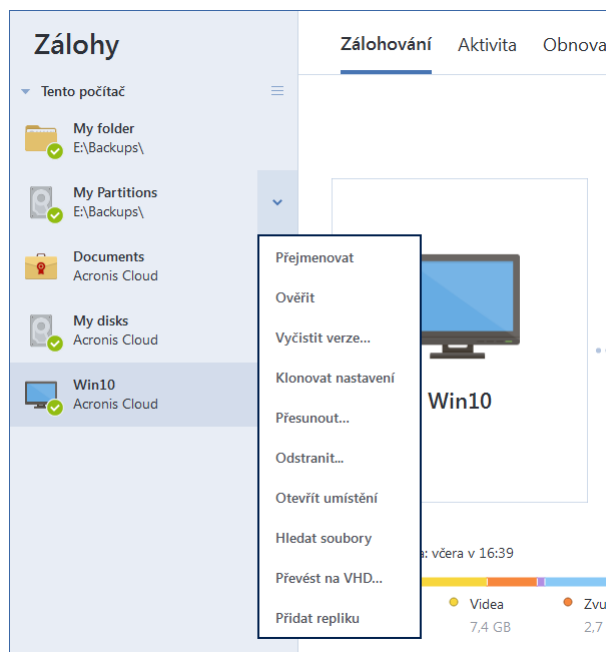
Zálohy

Tento počítač

My folder
E:\Backups\

My Partitions
E:\Backups\

Documents
Acronis Cloud

My disks
Acronis Cloud

Win10
Acronis Cloud

Zálohování Aktivita Obnova

Přejmenovat
Ověřit
Vyčistit verze...
Klonovat nastavení
Přesunout...
Odstranit...
Otevřít umístění
Hledat soubory
Převést na VHD...
Přidat repliku

Win10

a: včera v 16:39

Videa
7,4 GB

Zvu
2,7